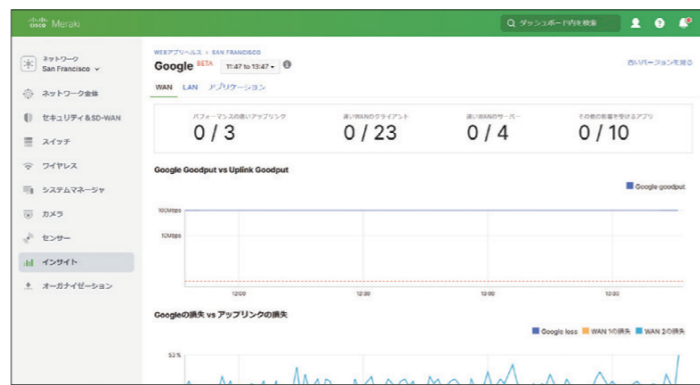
cisco Meraki

ダッシュボード内を検索

ネットワーク
San Francisco

ネットワーク全体
セキュリティ＆SD-WAN
スイッチ
ワイヤレス
システムマネージャ
カメラ
センサー
インサイト
オーガナイゼーション

WEBアプリヘルス > SAN FRANCISCO
Google BETA 11:47 to 13:47

古いバージョンを見る

WAN LAN アプリケーション

パフォーマンスの悪いアップリンク
0 / 3

遅いWANのクライアント
0 / 23

遅いWANのサーバー
0 / 4

その他の影響を受けるアプリ
0 / 10

Google Goodput vs Uplink Goodput

Google goodput

100Mbps
10Mbps

12:00
12:30
13:00
13:30

Googleの損失 vs アップリンクの損失

Google loss WAN 1の損失 WAN 2の損失

53 %